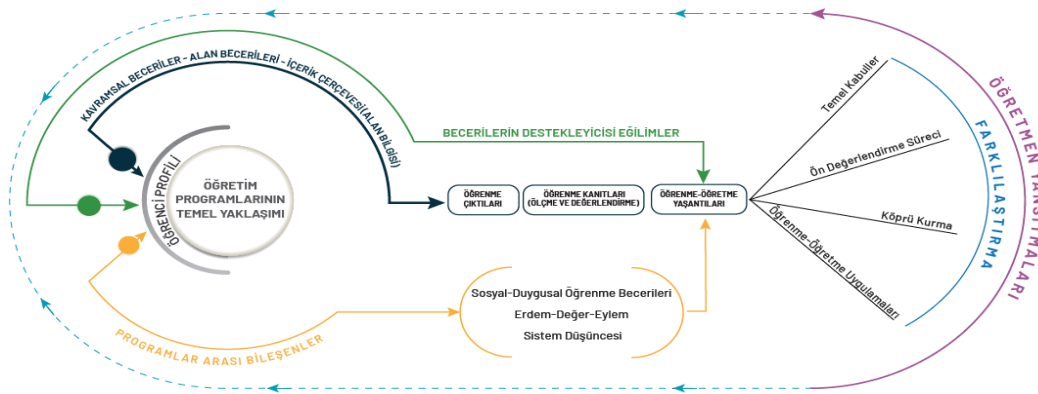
KAVRAMSAL BECERİLER - ALAN BECERİLERİ - İÇERİK ÇERÇEVESİ (ALAN BİLGİSİ)

BECERİLERİN DESTEKLEYİCİSİ EĞİLİMLER

ÖĞRENCİ PROFİLİ

ÖĞRETİM PROGRAMLARININ TEMEL YAKLAŞIMI

ÖĞRENME ÇIKTILARI

ÖĞRENME KANITLARI (ÖLÇME VE DEĞERLENDİRME)

ÖĞRENME-ÖĞRETME YAŞANTILARI

Temel Kabuller

Ön Değerlendirme Süreci

Köprü Kurma

Öğrenme-Öğretme Uygulamaları

FARKLILAŞTIRMA

ÖĞRETMEN TARTIŞMALARI

Sosyal-Duygusal Öğrenme Becerileri

Erdem-Değer-Eylem

Sistem Düşüncesi

PROGRAMLAR ARASI BİLEŞENLER